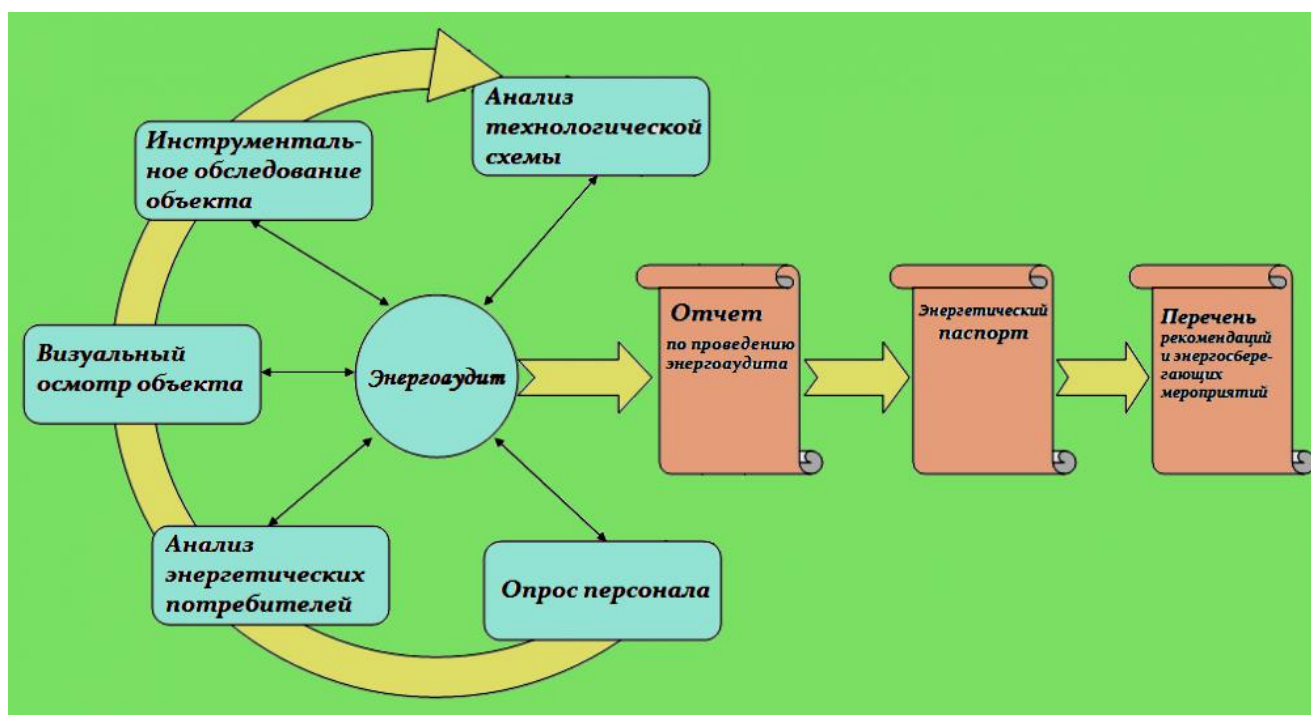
Анализ технологической схемы

Инструментальное обследование объекта

Визуальный осмотр объекта

Энергоаудит

Анализ энергетических потребителей

Опрос персонала

Отчет по проведению энергоаудита

Энергетический паспорт

Перечень рекомендаций и энергосберегающих мероприятий